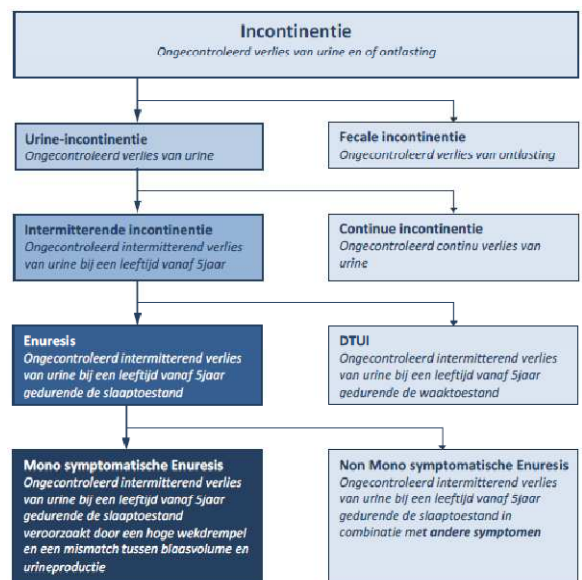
Incontinentie
Ongecontroleerd verlies van urine en of ontlasting

Urine-incontinentie
Ongecontroleerd verlies van urine

Fecale incontinentie
Ongecontroleerd verlies van ontlasting

Intermitterende incontinentie
Ongecontroleerd intermitterend verlies van urine bij een leeftijd vanaf 5jaar

Continue incontinentie
Ongecontroleerd continu verlies van urine

Enuresis
Ongecontroleerd intermitterend verlies van urine bij een leeftijd vanaf 5jaar gedurende de slaaptoestand

DTUI
Ongecontroleerd intermitterend verlies van urine bij een leeftijd vanaf 5jaar gedurende de waaktoestand

Mono symptomatische Enuresis
Ongecontroleerd intermitterend verlies van urine bij een leeftijd vanaf 5jaar gedurende de slaaptoestand veroorzaakt door een hoge wekdrempel en een mismatch tussen blaasvolume en urineproductie

Non Mono symptomatische Enuresis
Ongecontroleerd intermitterend verlies van urine bij een leeftijd vanaf 5jaar gedurende de slaaptoestand in combinatie met andere symptomen